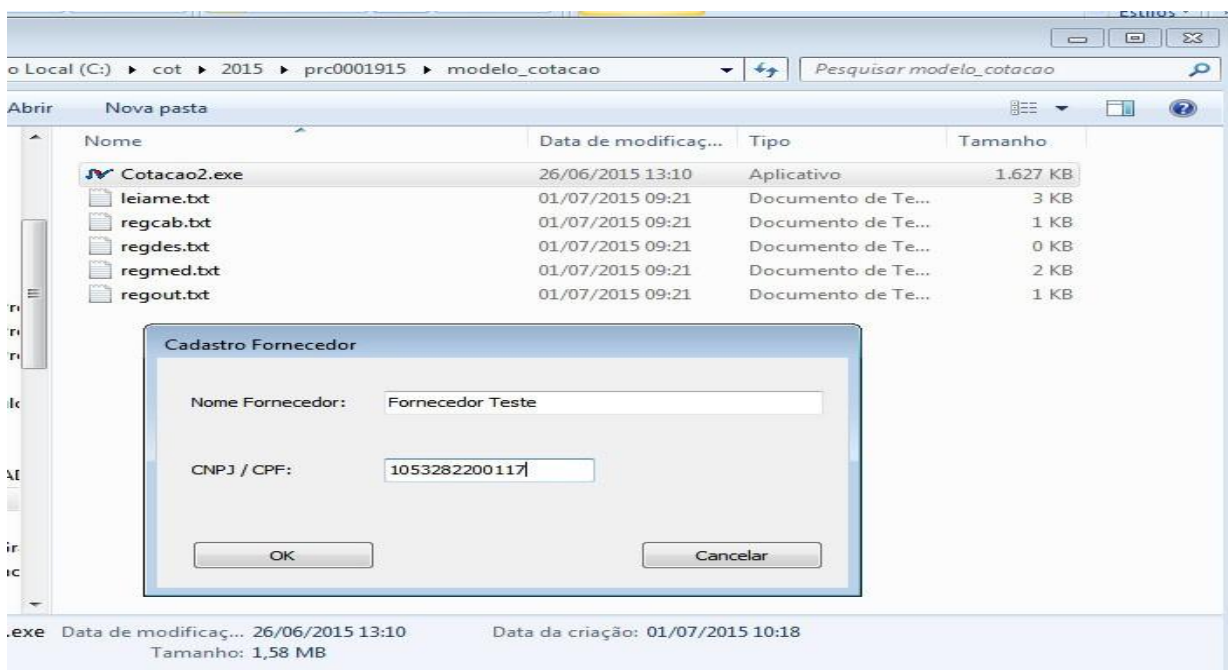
Estilos

o Local (C:) ▸ cot ▸ 2015 ▸ prc0001915 ▸ modelo_cotacao

Pesquisar modelo_cotacao

Abrir Nova pasta

| Nome | Data de modificaç... | Tipo | Tamanho |
|---|---|---|---|
| Cotacao2.exe | 26/06/2015 13:10 | Aplicativo | 1.627 KB |
| leiame.txt | 01/07/2015 09:21 | Documento de Te... | 3 KB |
| regcab.txt | 01/07/2015 09:21 | Documento de Te... | 1 KB |
| regdes.txt | 01/07/2015 09:21 | Documento de Te... | 0 KB |
| regmed.txt | 01/07/2015 09:21 | Documento de Te... | 2 KB |
| regout.txt | 01/07/2015 09:21 | Documento de Te... | 1 KB |

Cadastro Fornecedor

Nome Fornecedor: Fornecedor Teste

CNPJ / CPF: 1053282200117

OK Cancelar

.exe Data de modificaç... 26/06/2015 13:10 Data da criação: 01/07/2015 10:18
Tamanho: 1,58 MB